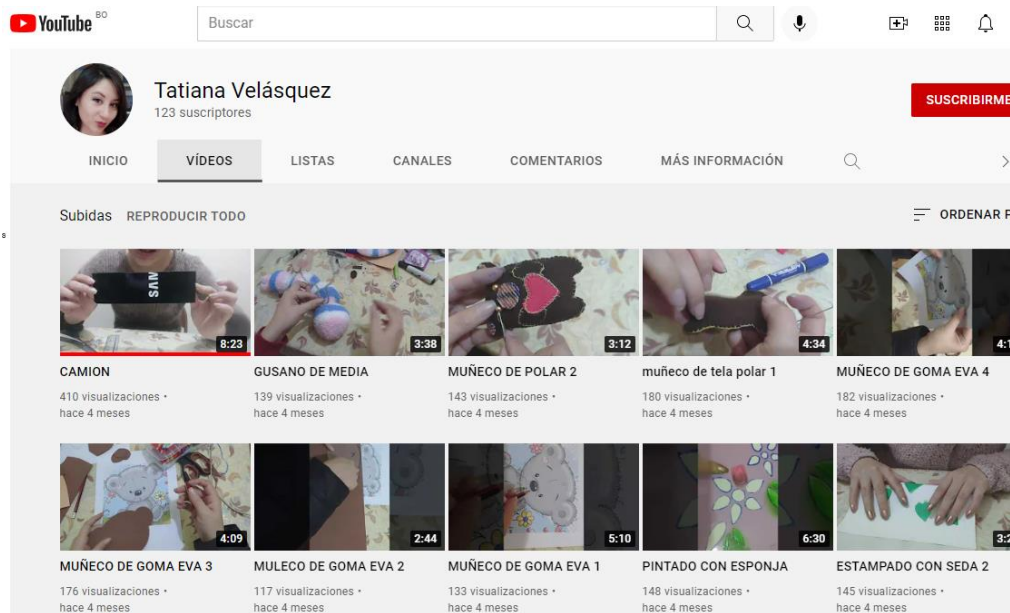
YouTube BO

Buscar

Tatiana Velásquez
123 suscriptores

SUSCRIBIRME

INICIO VÍDEOS LISTAS CANALES COMENTARIOS MÁS INFORMACIÓN

Subidas REPRODUCIR TODO

ORDENAR P

SUS
8:23
CAMION
410 visualizaciones •
hace 4 meses

3:38
GUSANO DE MEDIA
139 visualizaciones •
hace 4 meses

3:12
MUÑECO DE POLAR 2
143 visualizaciones •
hace 4 meses

4:34
muñeco de tela polar 1
180 visualizaciones •
hace 4 meses

4:1
MUÑECO DE GOMA EVA 4
182 visualizaciones •
hace 4 meses

4:09
MUÑECO DE GOMA EVA 3
176 visualizaciones •
hace 4 meses

2:44
MULECO DE GOMA EVA 2
117 visualizaciones •
hace 4 meses

5:10
MUÑECO DE GOMA EVA 1
133 visualizaciones •
hace 4 meses

6:30
PINTADO CON ESPONJA
148 visualizaciones •
hace 4 meses

3:
ESTAMPADO CON SEDA 2
145 visualizaciones •
hace 4 meses